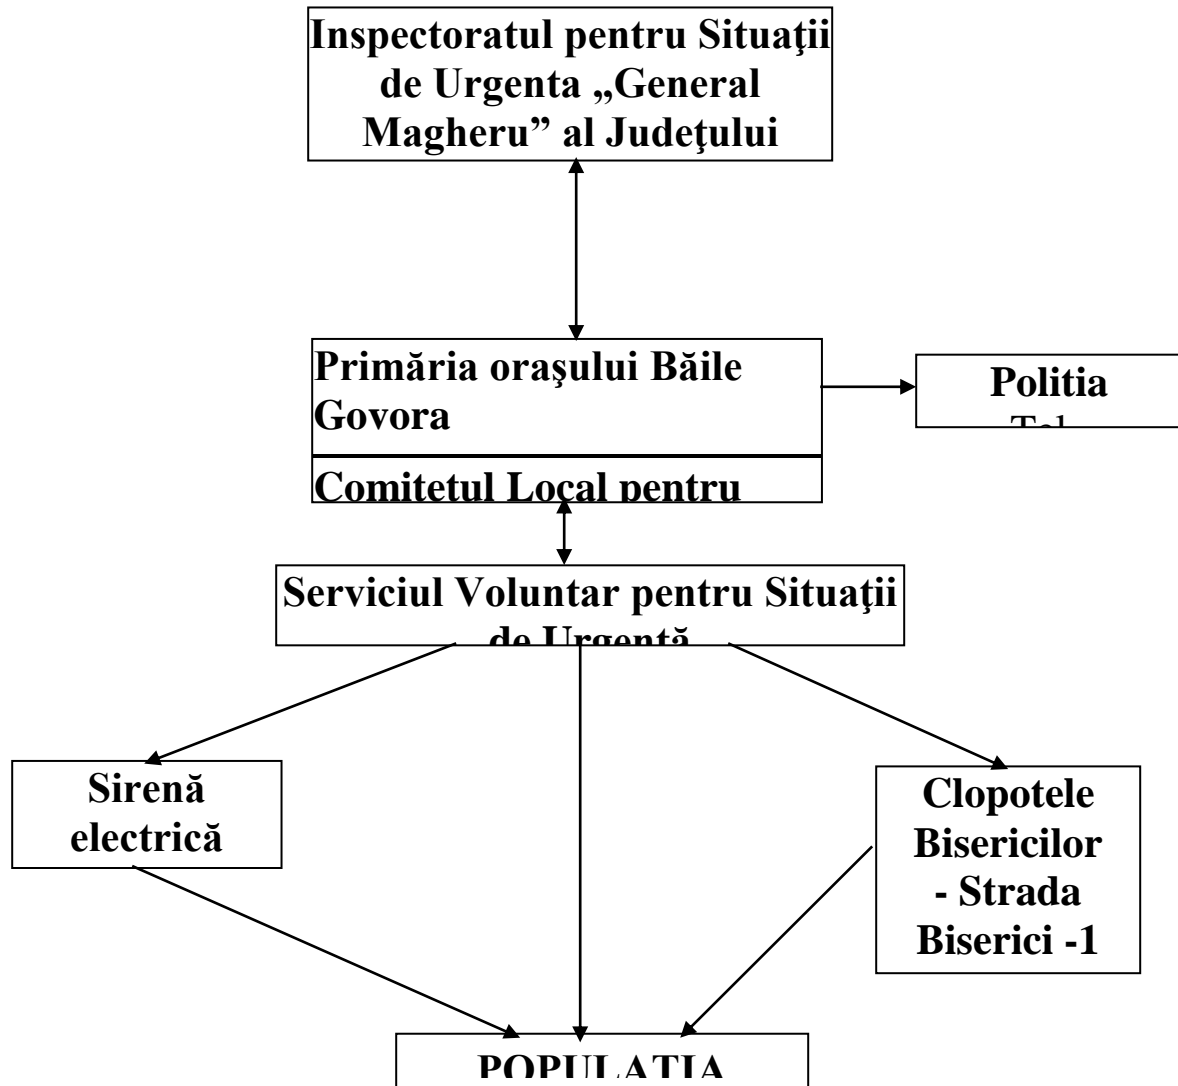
Inspectoratul pentru Situaţii de Urgenta „General Magheru” al Judeţului

Primăria oraşului Băile Govora

Politia
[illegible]

Comitetul Local pentru

Serviciul Voluntar pentru Situaţii de Urgentă

Sirenă electrică

Clopotele Bisericilor - Strada Biserici -1

POPULATIA